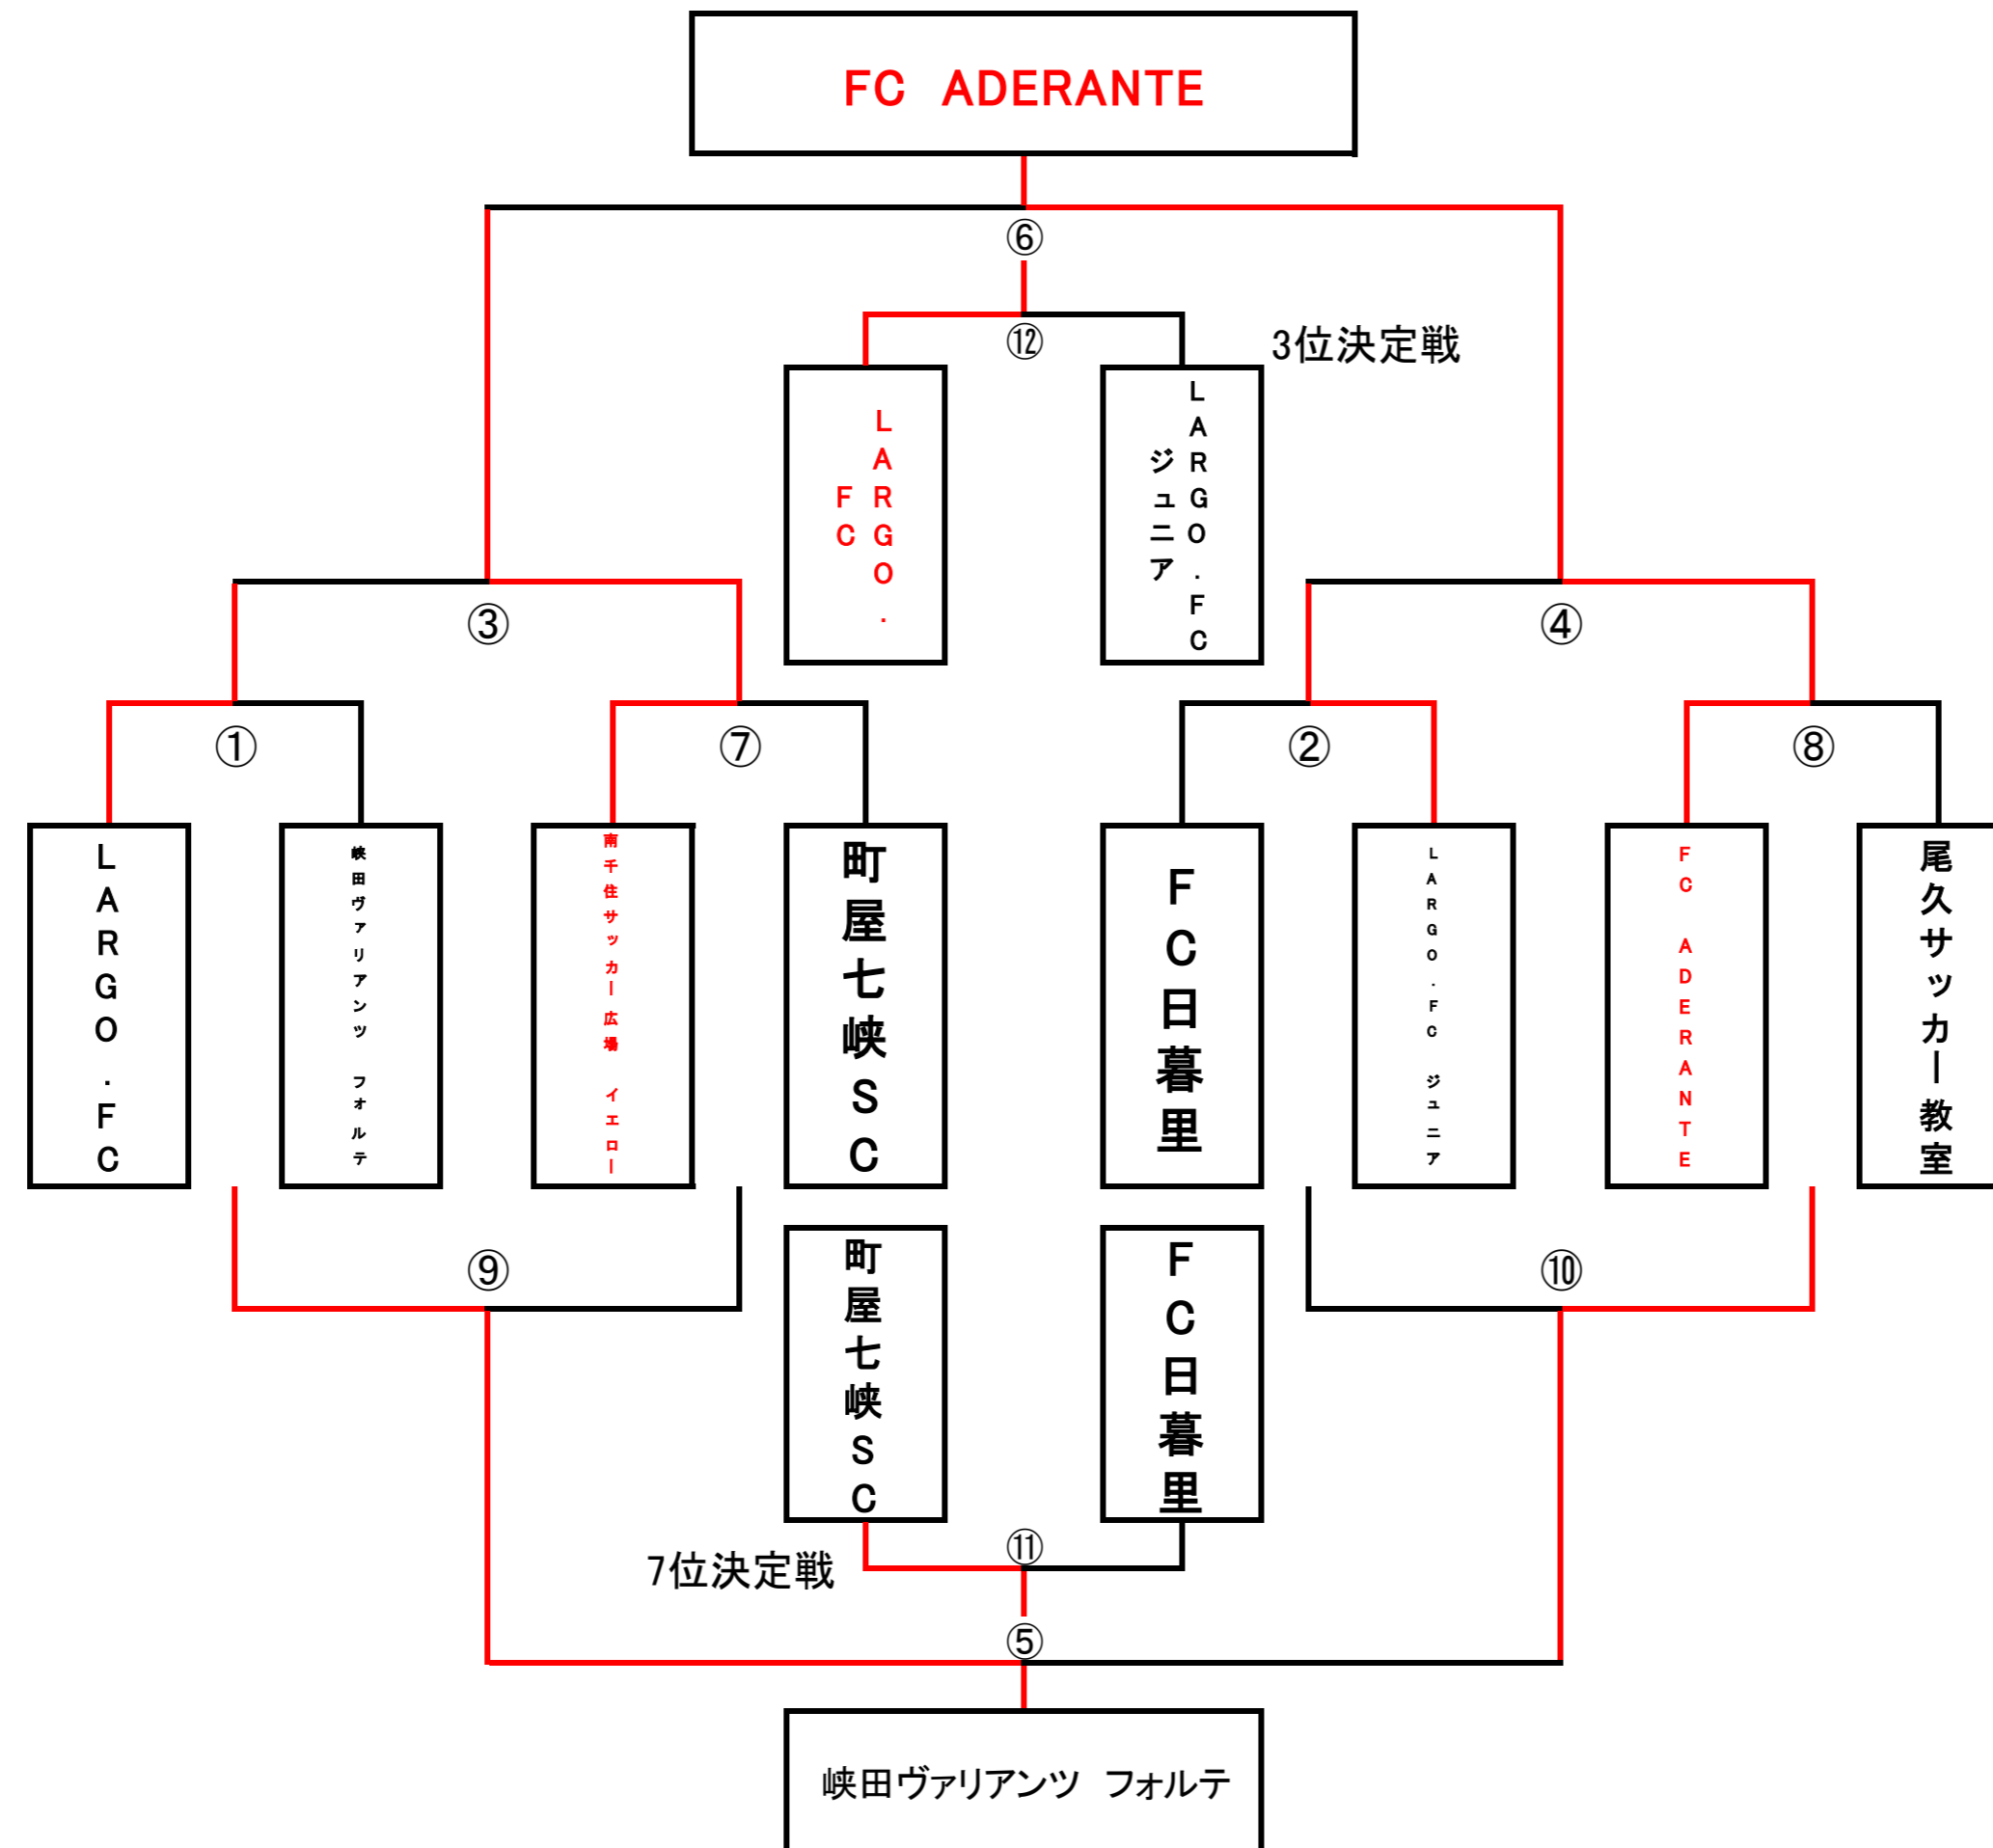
FC ADERANTE

⑥

⑫

3位決定戦

LARGO.FC

LARGO.FC ジュニア

③

④

①

⑦

②

⑧

LARGO.FC

峡田ヴァリアンツ フォルテ

南千住サッカー広場 イエロー

町屋七峡SC

FC日暮里

LARGO.FC ジュニア

FC ADERANTE

尾久サッカー教室

⑨

⑩

町屋七峡SC

FC日暮里

7位決定戦

⑪

⑤

峡田ヴァリアンツ フォルテ